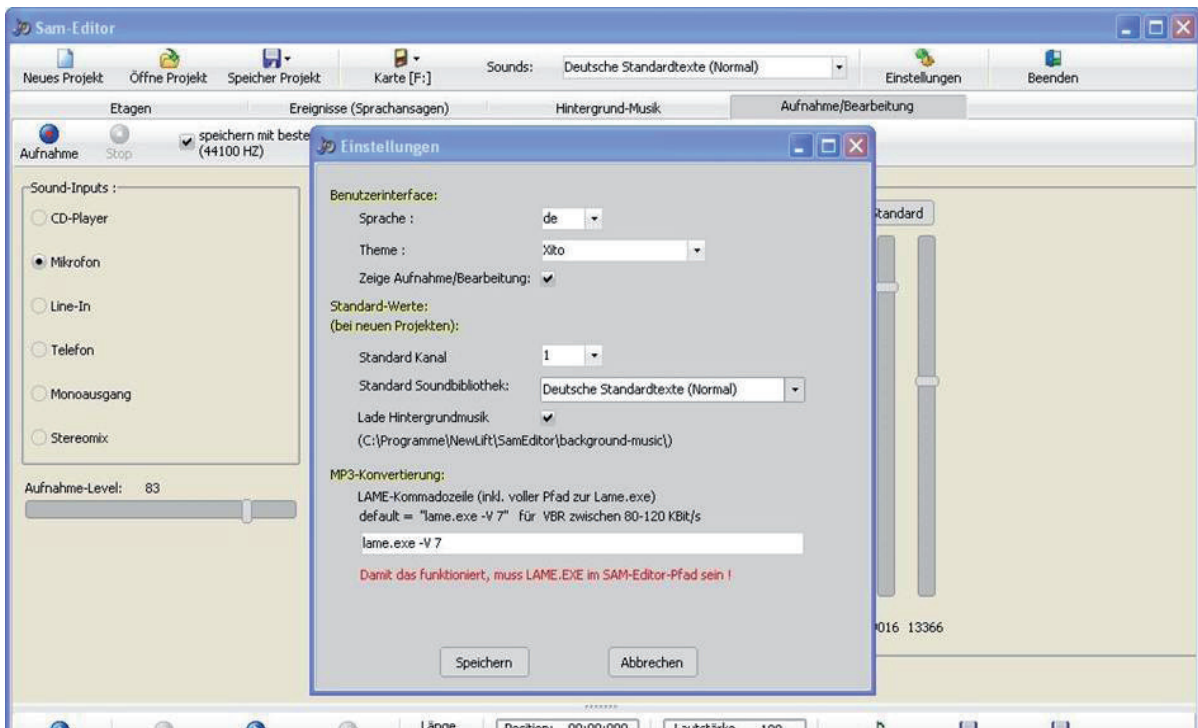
Sam-Editor

Neues Projekt
Öffne Projekt
Speicher Projekt
Karte [F:]
Sounds:
Deutsche Standardtexte (Normal)
Einstellungen
Beenden

Etagen
Ereignisse (Sprachansagen)
Hintergrund-Musik
Aufnahme/Bearbeitung

Aufnahme
Stop
speichern mit beste
(44100 HZ)

Sound-Inputs :
CD-Player
Mikrofon
Line-In
Telefon
Monoausgang
Stereomix

Aufnahme-Level: 83

tandard

016 13366

Einstellungen

Benutzerinterface:
Sprache : de
Theme : Xito
Zeige Aufnahme/Bearbeitung:

Standard-Werte:
(bei neuen Projekten):
Standard Kanal 1
Standard Soundbibliothek: Deutsche Standardtexte (Normal)
Lade Hintergrundmusik
(C:\Programme\NewLift\SamEditor\background-music\)

MP3-Konvertierung:
LAME-Kommadozeile (inkl. voller Pfad zur Lame.exe)
default = "lame.exe -V 7" für VBR zwischen 80-120 KBit/s
lame.exe -V 7
Damit das funktioniert, muss LAME.EXE im SAM-Editor-Pfad sein !

Speichern
Abbrechen

Länge
Position: 00:00:000
Lautstärke 100